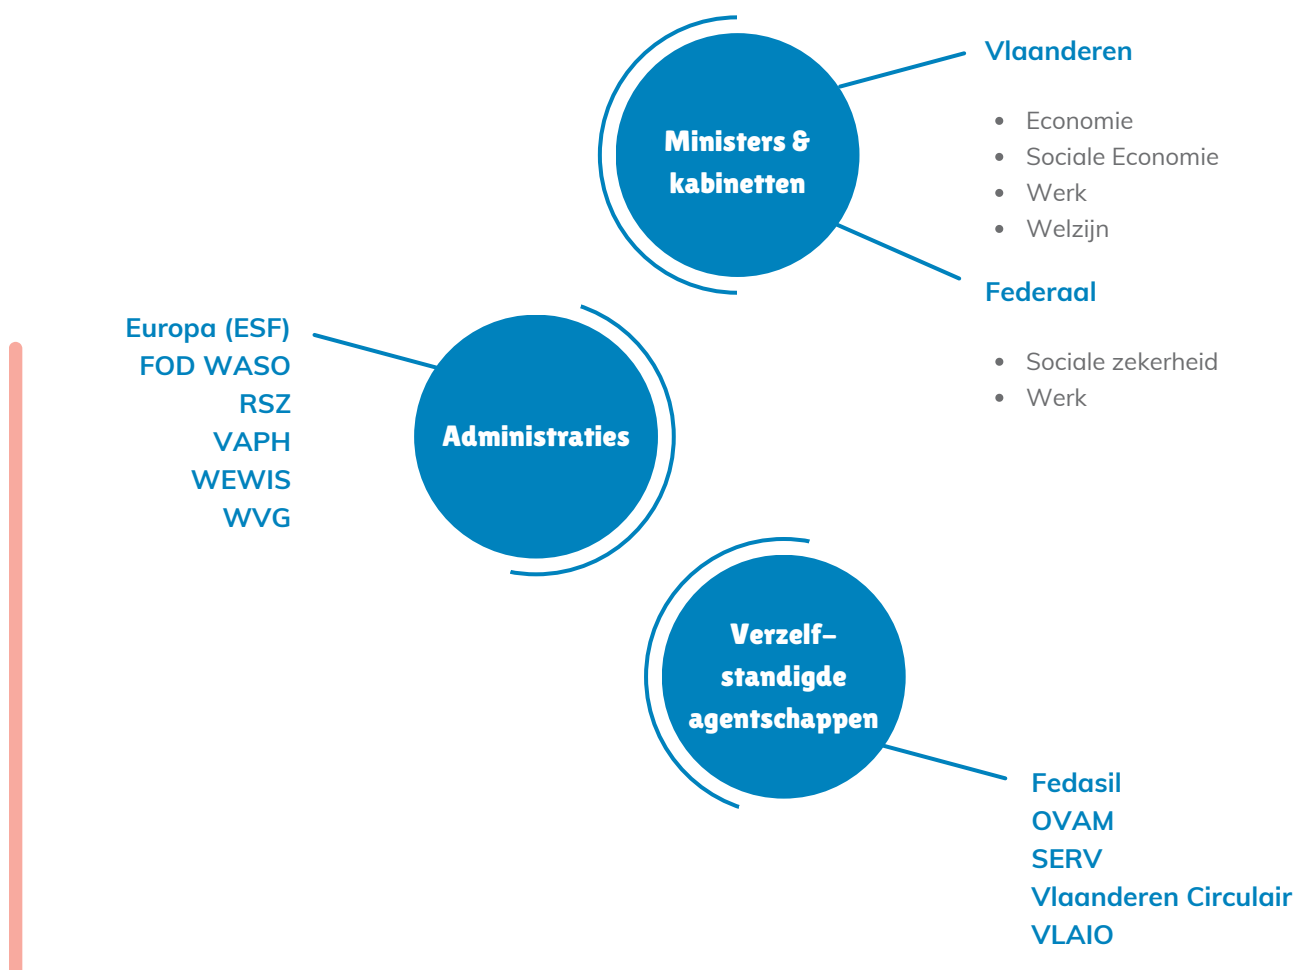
Ministers & kabinetten

Vlaanderen

- Economie
- Sociale Economie
- Werk
- Welzijn

Federaal

- Sociale zekerheid
- Werk

Europa (ESF)
FOD WASO
RSZ
VAPH
WEWIS
WVG

Administraties

Verzelf-standigde agentschappen

Fedasil
OVAM
SERV
Vlaanderen Circulair
VLAIO